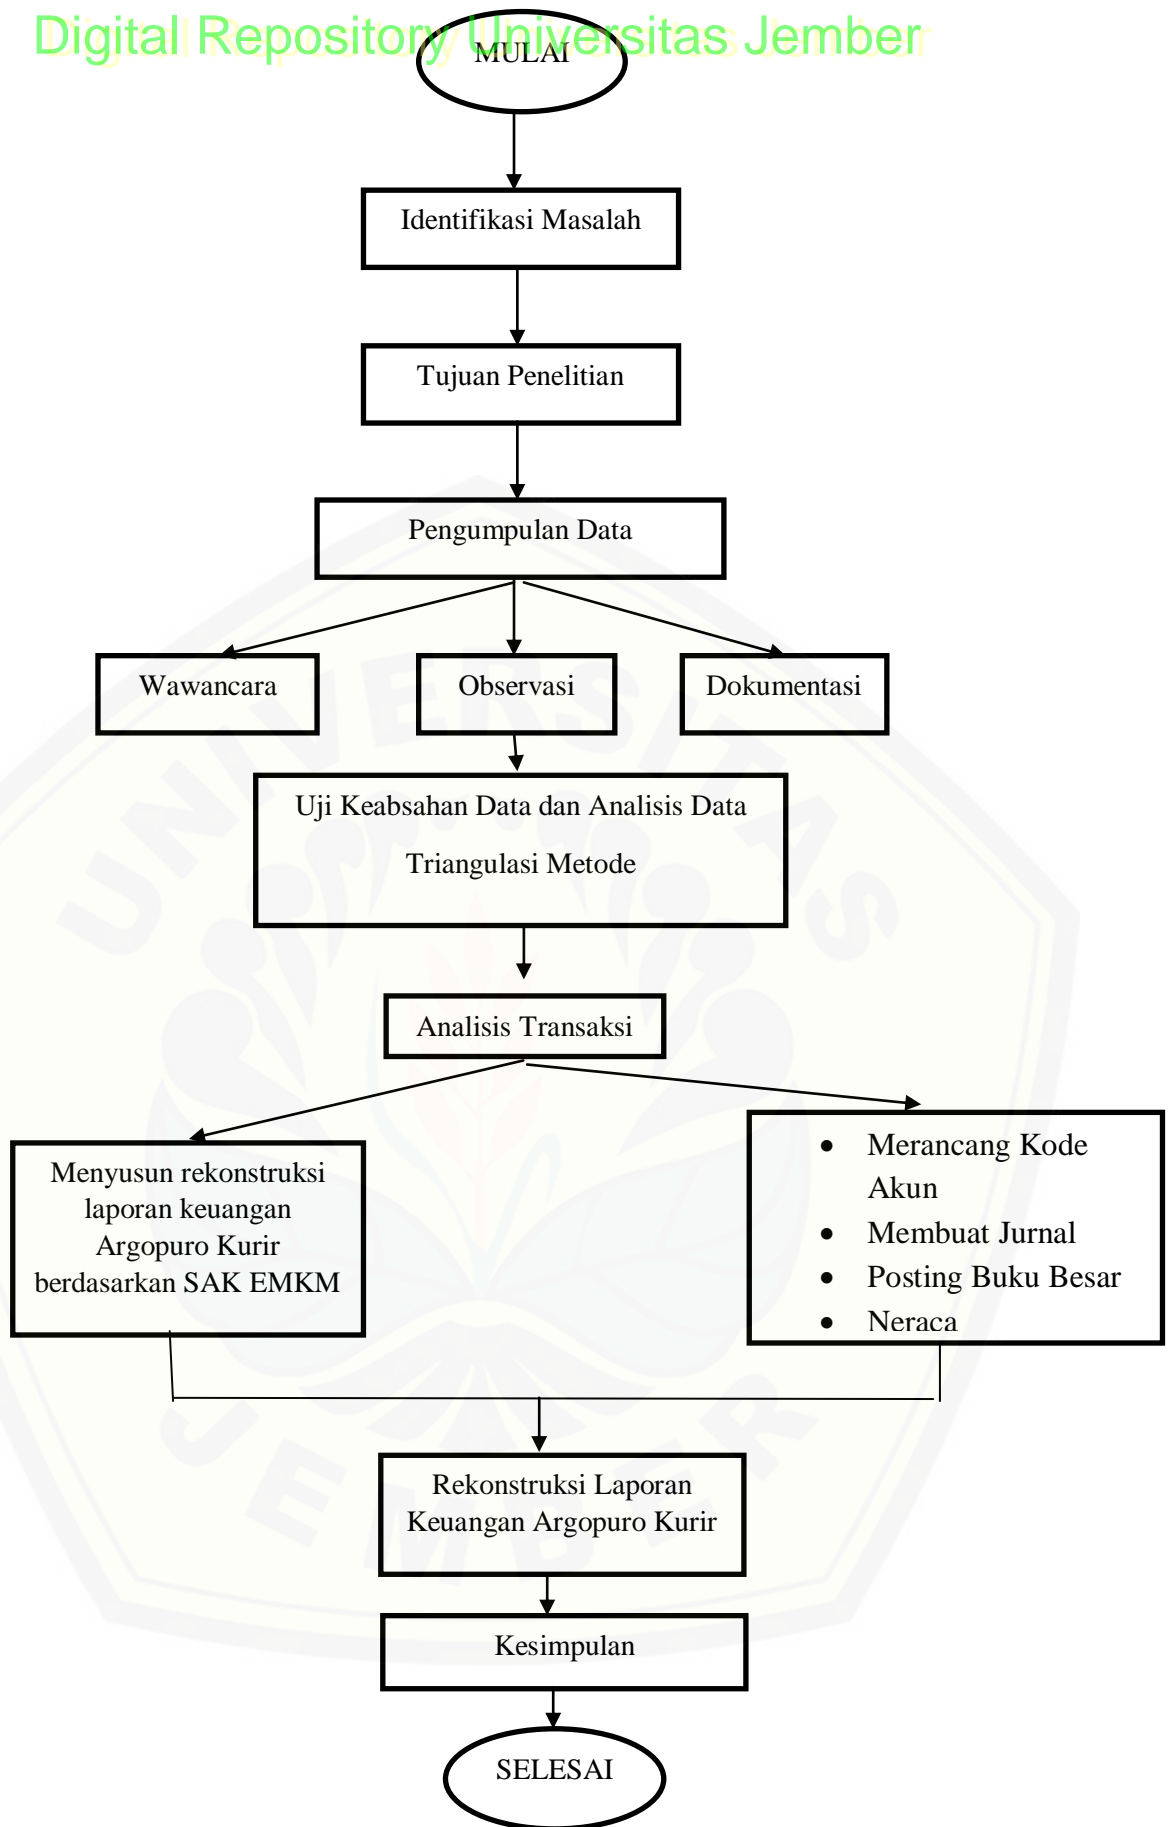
Digital Repository Universitas Jember

MULAI

Identifikasi Masalah

Tujuan Penelitian

Pengumpulan Data

Wawancara

Observasi

Dokumentasi

Uji Keabsahan Data dan Analisis Data

Triangulasi Metode

Analisis Transaksi

Menyusun rekonstruksi laporan keuangan Argopuro Kurir berdasarkan SAK EMKM

- Merancang Kode Akun
- Membuat Jurnal
- Posting Buku Besar
- Neraca

Rekonstruksi Laporan Keuangan Argopuro Kurir

Kesimpulan

SELESAI